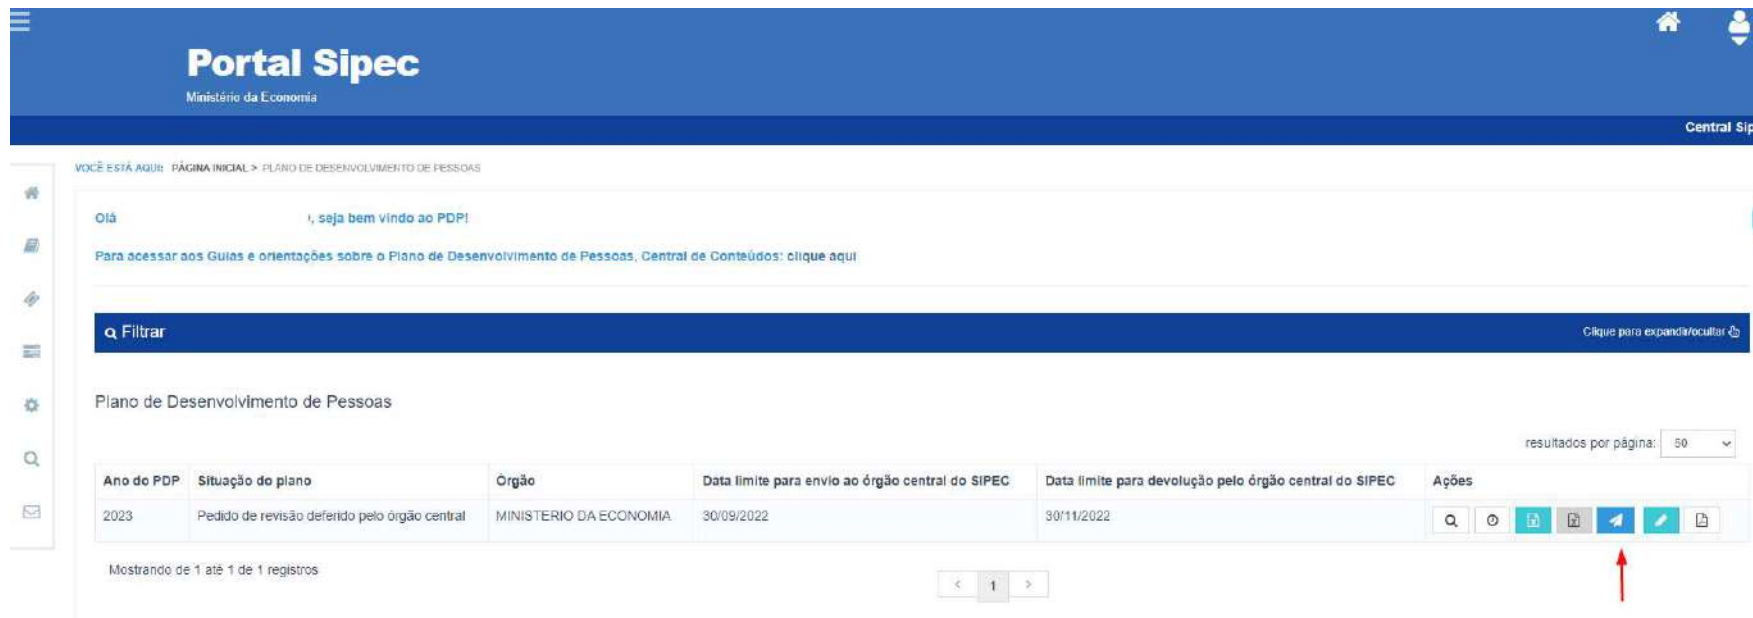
Portal Sipec
Ministério da Economia

Central Sip

VOCÊ ESTÁ AQUI: PÁGINA INICIAL > PLANO DE DESENVOLVIMENTO DE PESSOAS

Olá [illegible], seja bem vindo ao PDP!

Para acessar aos Guias e orientações sobre o Plano de Desenvolvimento de Pessoas, Central de Conteúdos: clique aqui

Filtrar

Clique para expandir/ocultar

Plano de Desenvolvimento de Pessoas

resultados por página: 50

| Ano do PDP | Situação do plano | Órgão | Data limite para envio ao órgão central do SIPEC | Data limite para devolução pelo órgão central do SIPEC | Ações |
|---|---|---|---|---|---|
| 2023 | Pedido de revisão deferido pelo órgão central | MINISTERIO DA ECONOMIA | 30/09/2022 | 30/11/2022 | |

Mostrando de 1 até 1 de 1 registros

< 1 >